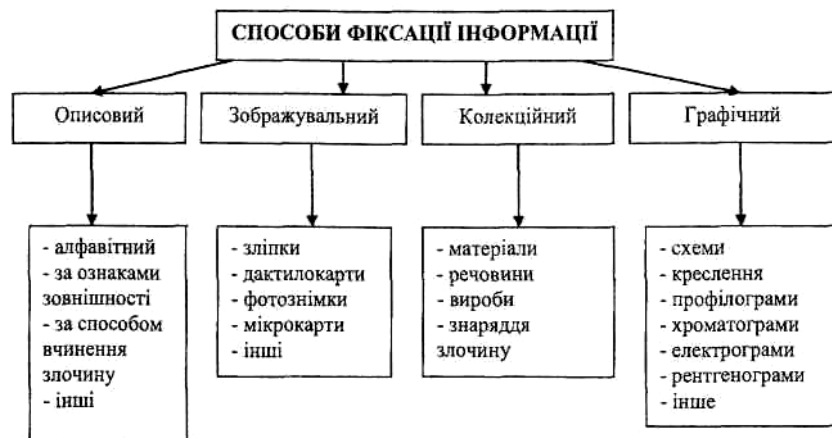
СПОСОБИ ФІКСАЦІЇ ІНФОРМАЦІЇ

Описовий

Зображувальний

Колекційний

Графічний

- алфавітний
- за ознаками зовнішності
- за способом вчинення злочину
- інші

- зліпки
- дактилокарти
- фотознімки
- мікрокарти
- інші

- матеріали
- речовини
- вироби
- знаряддя злочину

- схеми
- креслення
- профілограми
- хроматограми
- електрограми
- рентгенограми
- інше